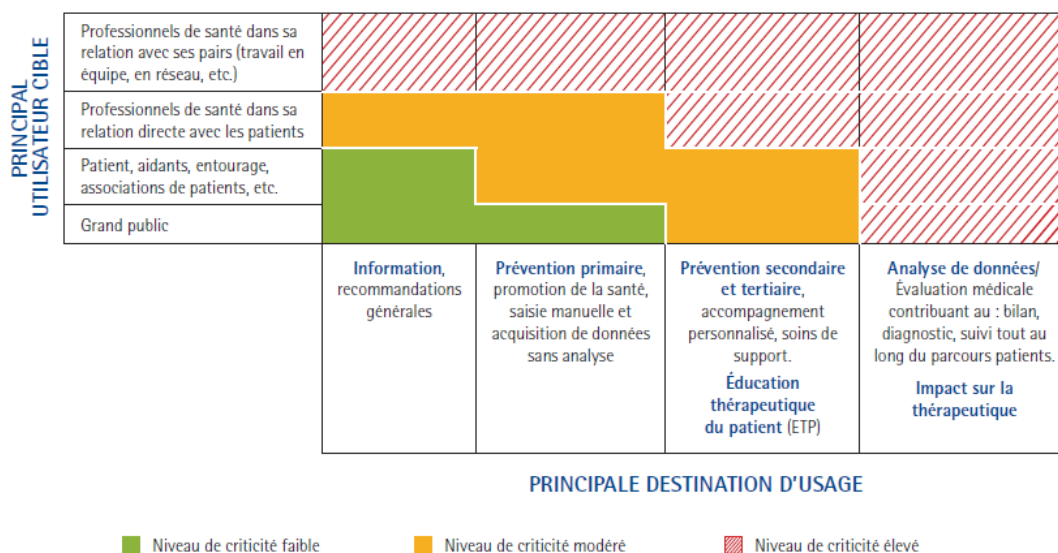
PRINCIPAL UTILISATEUR CIBLE

| | | | | |
|---|---|---|---|---|
| Professionnels de santé dans sa relation avec ses pairs (travail en équipe, en réseau, etc.) | | | | |
| Professionnels de santé dans sa relation directe avec les patients | | | | |
| Patient, aidants, entourage, associations de patients, etc. | | | | |
| Grand public | | | | |
| | **Information,** recommandations générales | **Prévention primaire,** promotion de la santé, saisie manuelle et acquisition de données sans analyse | **Prévention secondaire et tertiaire,** accompagnement personnalisé, soins de support. **Éducation thérapeutique du patient** (ETP) | **Analyse de données/** Évaluation médicale contribuant au : bilan, diagnostic, suivi tout au long du parcours patients. **Impact sur la thérapeutique** |

PRINCIPALE DESTINATION D'USAGE

Niveau de criticité faible
Niveau de criticité modéré
Niveau de criticité élevé